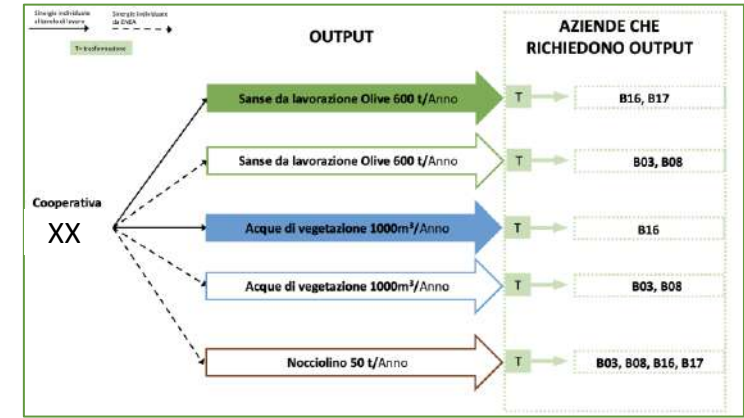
Sinergie individuate al tavolo di lavoro

Sinergie individuate da ENEA

T= trasformazione

OUTPUT

AZIENDE CHE RICHIEDONO OUTPUT

Cooperativa

XX

Sanse da lavorazione Olive 600 t/Anno

T

B16, B17

Sanse da lavorazione Olive 600 t/Anno

T

B03, B08

Acque di vegetazione 1000m$^3$/Anno

T

B16

Acque di vegetazione 1000m$^3$/Anno

T

B03, B08

Nocciolino 50 t/Anno

T

B03, B08, B16, B17